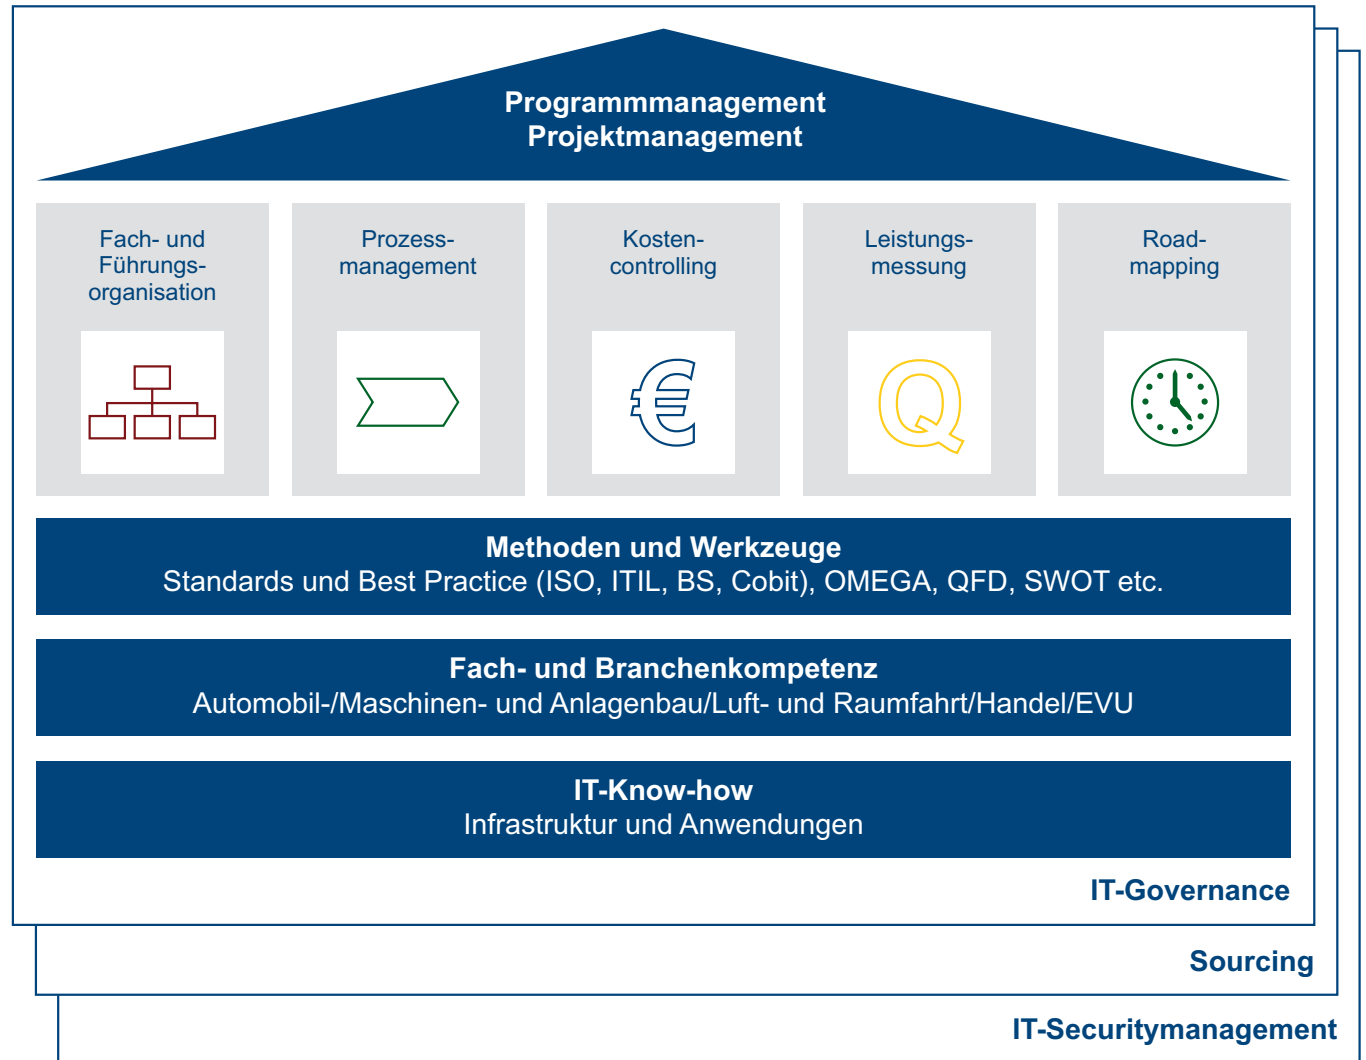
Programmmanagement
Projektmanagement

Fach- und Führungsorganisation

Prozessmanagement

Kostencontrolling

€

Leistungsmessung

Q

Roadmapping

Methoden und Werkzeuge
Standards und Best Practice (ISO, ITIL, BS, Cobit), OMEGA, QFD, SWOT etc.

Fach- und Branchenkompetenz
Automobil-/Maschinen- und Anlagenbau/Luft- und Raumfahrt/Handel/EVU

IT-Know-how
Infrastruktur und Anwendungen

IT-Governance

Sourcing

IT-Securitymanagement